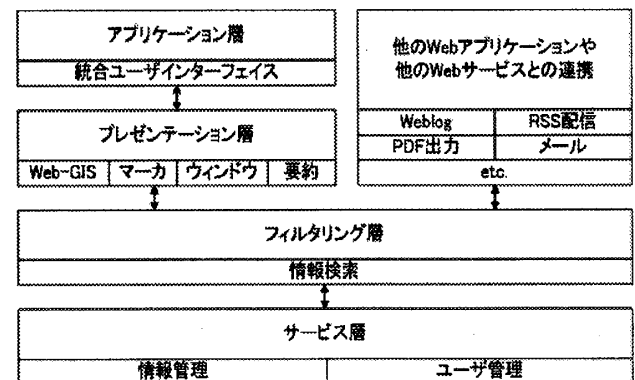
アプリケーション層

統合ユーザインターフェイス

プレゼンテーション層

| Web-GIS | マーカ | ウィンドウ | 要約 |
|---|---|---|---|

他のWebアプリケーションや
他のWebサービスとの連携

| Weblog | RSS配信 |
|---|---|
| PDF出力 | メール |
| etc. | |

フィルタリング層

情報検索

サービス層

| 情報管理 | ユーザ管理 |
|---|---|